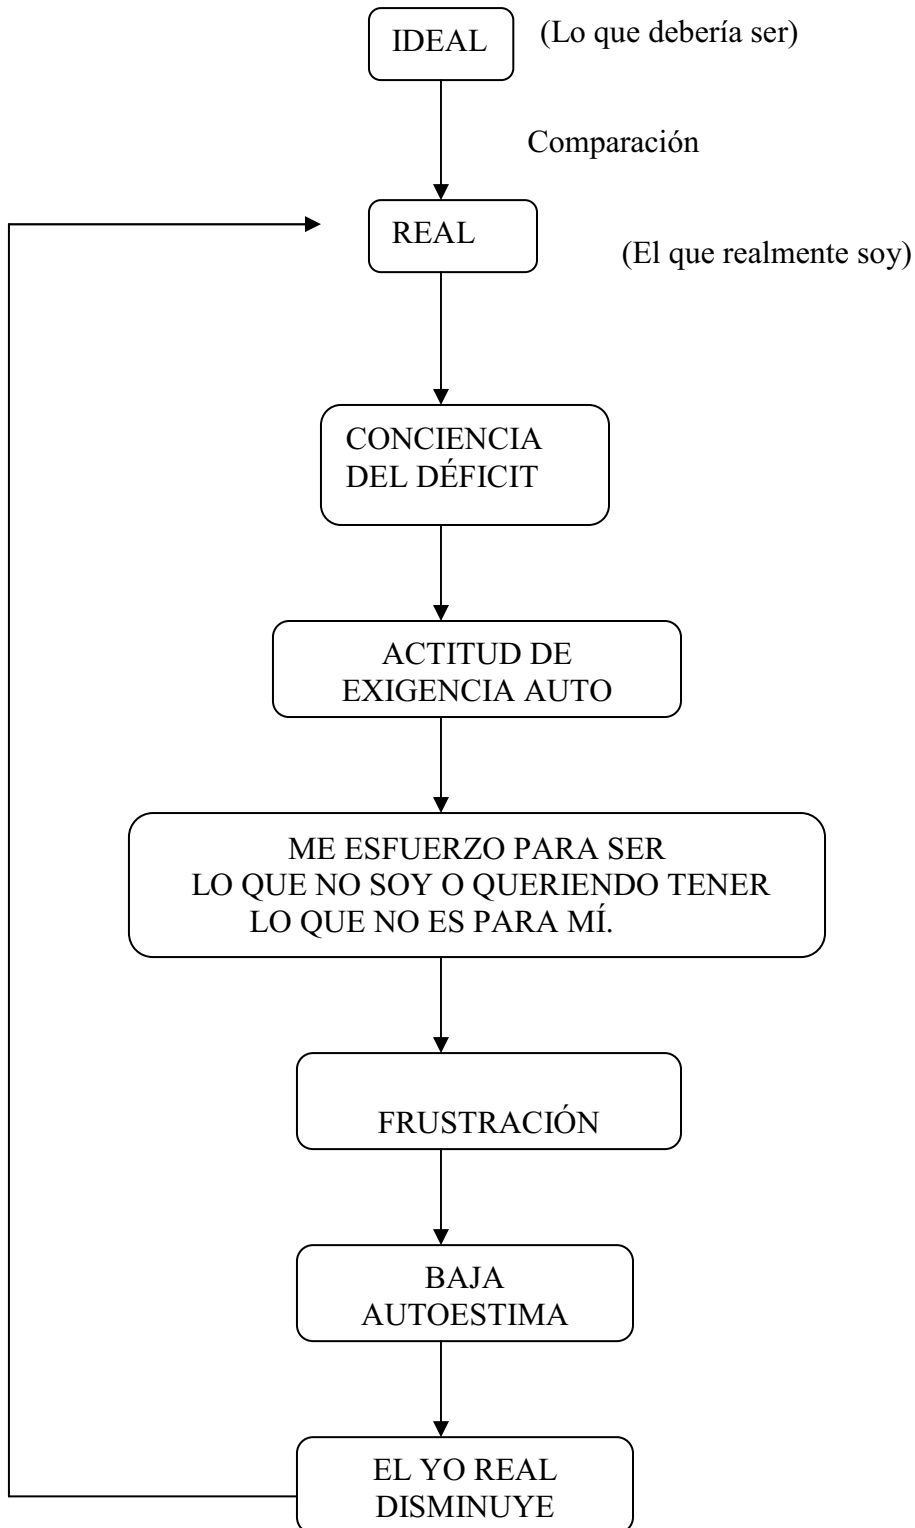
IDEAL (Lo que debería ser)

Comparación

REAL (El que realmente soy)

CONCIENCIA DEL DÉFICIT

ACTITUD DE EXIGENCIA AUTO

ME ESFUERZO PARA SER LO QUE NO SOY O QUERIENDO TENER LO QUE NO ES PARA MÍ.

FRUSTRACIÓN

BAJA AUTOESTIMA

EL YO REAL DISMINUYE